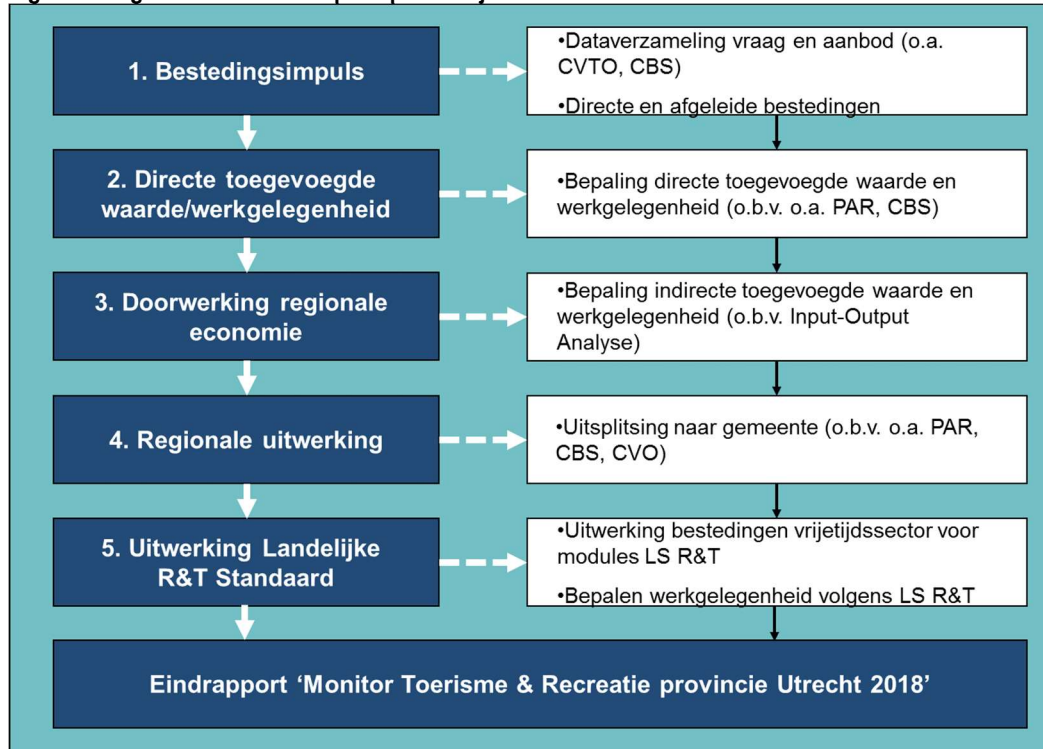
1. Bestedingsimpuls

•Dataverzameling vraag en aanbod (o.a. CVTO, CBS)

•Directe en afgeleide bestedingen

2. Directe toegevoegde waarde/werkgelegenheid

•Bepaling directe toegevoegde waarde en werkgelegenheid (o.b.v. o.a. PAR, CBS)

3. Doorwerking regionale economie

•Bepaling indirecte toegevoegde waarde en werkgelegenheid (o.b.v. Input-Output Analyse)

4. Regionale uitwerking

•Uitsplitsing naar gemeente (o.b.v. o.a. PAR, CBS, CVO)

5. Uitwerking Landelijke R&T Standaard

•Uitwerking bestedingen vrijetijdssector voor modules LS R&T

•Bepalen werkgelegenheid volgens LS R&T

Eindrapport 'Monitor Toerisme & Recreatie provincie Utrecht 2018'